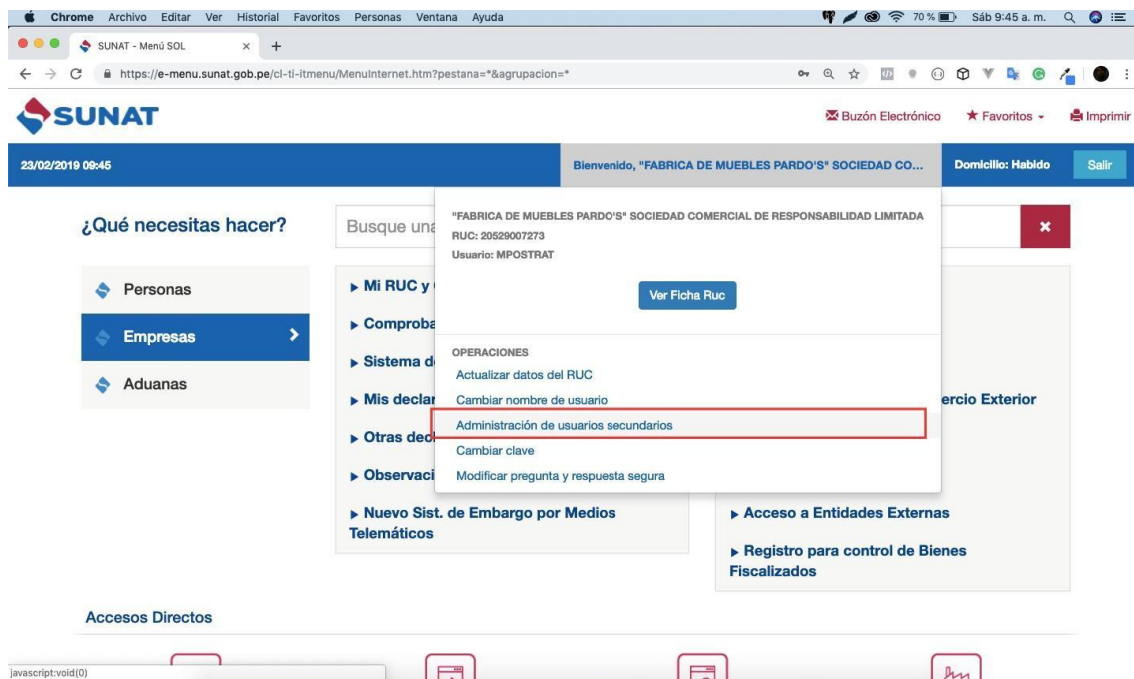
Chrome Archivo Editar Ver Historial Favoritos Personas Ventana Ayuda

70 % Sáb 9:45 a. m.

SUNAT - Menú SOL ×

https://e-menu.sunat.gob.pe/cl-ti-itmenu/MenuInternet.htm?pestana=*&agrupacion=*

SUNAT

Buzón Electrónico ★ Favoritos Imprimir

23/02/2019 09:45

Bienvenido, "FABRICA DE MUEBLES PARDO'S" SOCIEDAD CO...

Domicilio: Habido

Salir

¿Qué necesitas hacer?

Busque una

"FABRICA DE MUEBLES PARDO'S" SOCIEDAD COMERCIAL DE RESPONSABILIDAD LIMITADA
RUC: 20529007273
Usuario: MPOSTRAT

Ver Ficha Ruc

OPERACIONES
Actualizar datos del RUC
Cambiar nombre de usuario
Administración de usuarios secundarios
Cambiar clave
Modificar pregunta y respuesta segura

×

Personas

Empresas

Aduanas

▸ Mi RUC y

▸ Comproba

▸ Sistema d

▸ Mis declar

▸ Otras dec

▸ Observaci

▸ Nuevo Sist. de Embargo por Medios Telemáticos

ercio Exterior

▸ Acceso a Entidades Externas

▸ Registro para control de Bienes Fiscalizados

Accesos Directos

javascript:void(0)